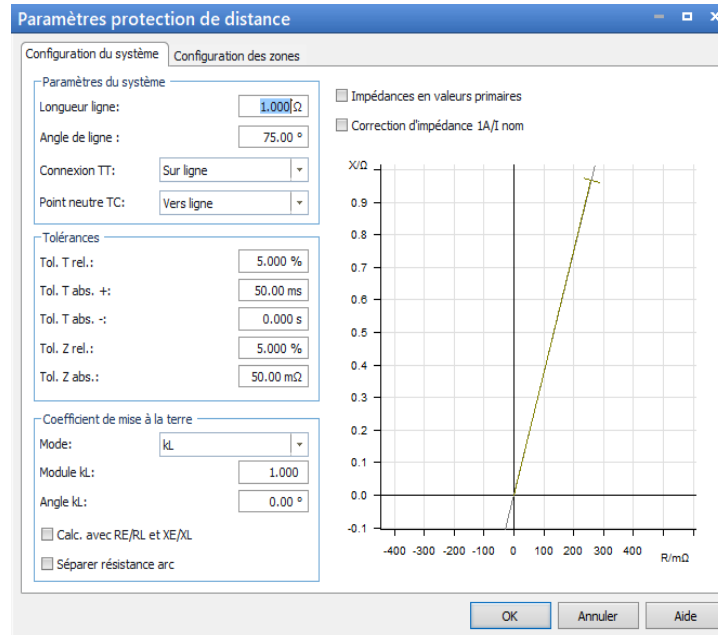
Paramètres protection de distance

Configuration du système | Configuration des zones

Paramètres du système
Longueur ligne: 1.000 Ω
Angle de ligne : 75.00 °
Connexion TT: Sur ligne
Point neutre TC: Vers ligne

Tolérances
Tol. T rel.: 5.000 %
Tol. T abs. +: 50.00 ms
Tol. T abs. -: 0.000 s
Tol. Z rel.: 5.000 %
Tol. Z abs.: 50.00 mΩ

Coefficient de mise à la terre
Mode: kL
Module kL: 1.000
Angle kL: 0.00 °
Calc. avec RE/RL et XE/XL
Séparer résistance arc

Impédances en valeurs primaires
Correction d'impédance 1A/I nom

X/Ω
0.9
0.8
0.7
0.6
0.5
0.4
0.3
0.2
0.1
0.0
-0.1
-400 -300 -200 -100 0 100 200 300 400
R/mΩ

OK | Annuler | Aide